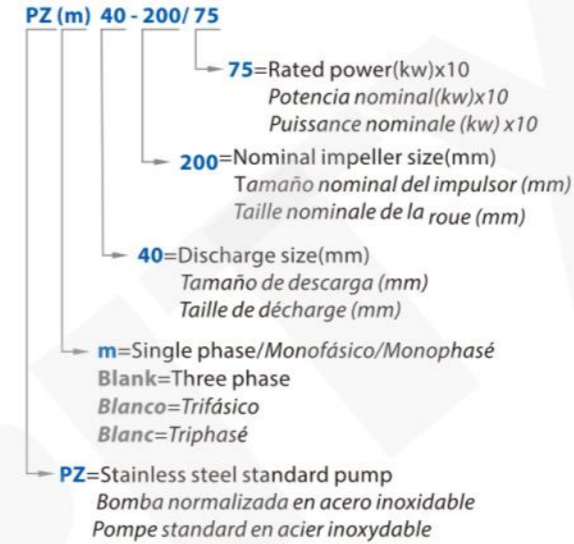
PZ (m) 40 - 200/ 75

75=Rated power(kw)x10
Potencia nominal(kw)x10
Puissance nominale (kw) x10

200=Nominal impeller size(mm)
Tamaño nominal del impulsor (mm)
Taille nominale de la roue (mm)

40=Discharge size(mm)
Tamaño de descarga (mm)
Taille de décharge (mm)

m=Single phase/Monofásico/Monophasé
Blank=Three phase
Blanco=Trifásico
Blanc=Triphasé

PZ=Stainless steel standard pump
Bomba normalizada en acero inoxidable
Pompe standard en acier inoxydable